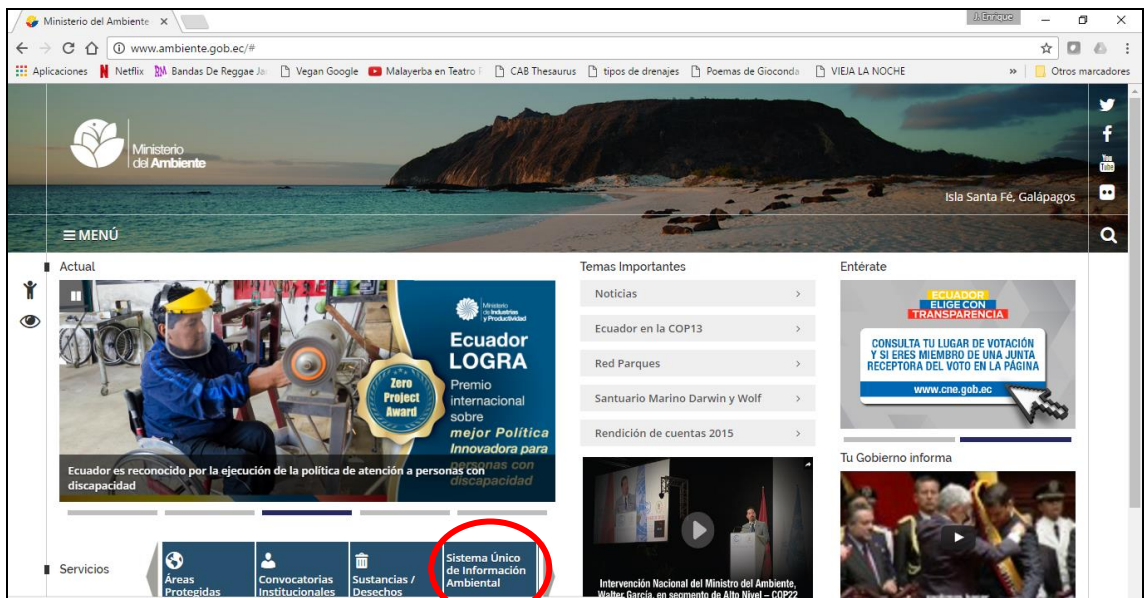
Ministerio del Ambiente ×

J. Enrique

www.ambiente.gob.ec/#

Aplicaciones Netflix Bandas De Reggae Ja Vegan Google Malayerba en Teatro I CAB Thesaurus tipos de drenajes Poemas de Gioconda VIEJA LA NOCHE » Otros marcadores

Ministerio del Ambiente

Isla Santa Fé, Galápagos

≡ MENÚ

Actual

Ministerio de Industrias y Productividad

Ecuador LOGRA Premio internacional sobre mejor Política Innovadora para personas con discapacidad

Zero Project Award

Ecuador es reconocido por la ejecución de la política de atención a personas con discapacidad

Temas Importantes

Noticias ›

Ecuador en la COP13 ›

Red Parques ›

Santuario Marino Darwin y Wolf ›

Rendición de cuentas 2015 ›

Intervención Nacional del Ministro del Ambiente, Walter García, en segmento de Alto Nivel – COP22

Entérate

ECUADOR ELIGE CON TRANSPARENCIA

CONSULTA TU LUGAR DE VOTACIÓN Y SI ERES MIEMBRO DE UNA JUNTA RECEPTORA DEL VOTO EN LA PÁGINA

www.cne.gob.ec

Tu Gobierno informa

Servicios

Áreas Protegidas

Convocatorias Institucionales

Sustancias / Desechos

Sistema Único de Información Ambiental